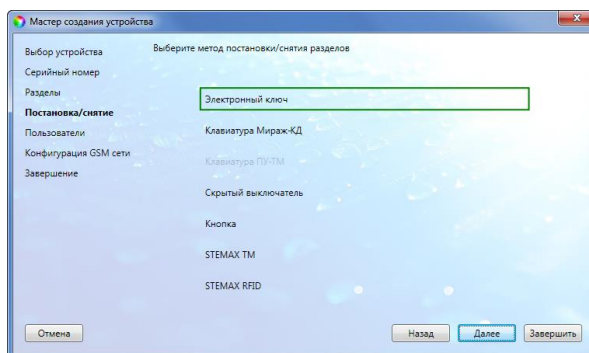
Мастер создания устройства

Выбор устройства
Серийный номер
Разделы
Постановка/снятие
Пользователи
Конфигурация GSM сети
Завершение

Выберите метод постановки/снятия разделов

Электронный ключ
Клавиатура Мираж-КД
Клавиатура ПУ-ТМ
Скрытый выключатель
Кнопка
STEMAX TM
STEMAX RFID

Отмена
Назад
Далее
Завершить